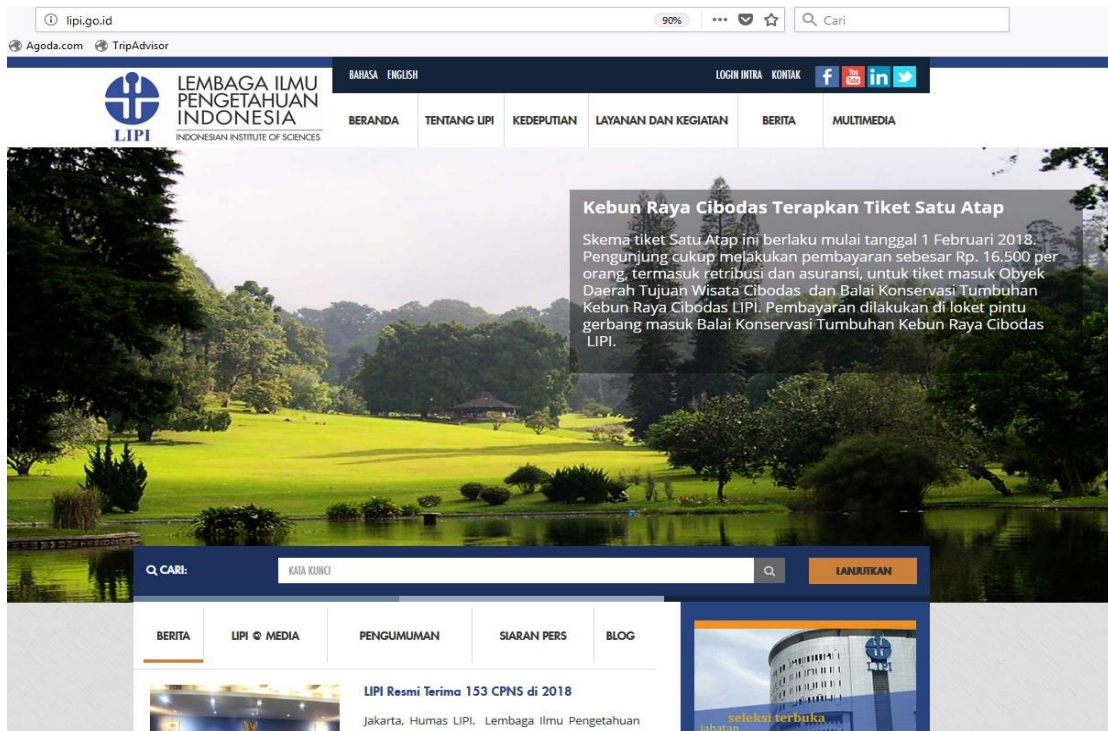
lipi.go.id

90%

Cari

Agoda.com TripAdvisor

LEMBAGA ILMU PENGETAHUAN INDONESIA

INDONESIAN INSTITUTE OF SCIENCES

LIPI

BAHASA ENGLISH

LOGIN INTRA KONTAK

BERANDA TENTANG LIPI KEDEPUTIAN LAYANAN DAN KEGIATAN BERITA MULTIMEDIA

Kebun Raya Cibodas Terapkan Tiket Satu Atap

Skema tiket Satu Atap ini berlaku mulai tanggal 1 Februari 2018. Pengunjung cukup melakukan pembayaran sebesar Rp. 16.500 per orang, termasuk retribusi dan asuransi, untuk tiket masuk Obyek Daerah Tujuan Wisata Cibodas dan Balai Konservasi Tumbuhan Kebun Raya Cibodas LIPI. Pembayaran dilakukan di loket pintu gerbang masuk Balai Konservasi Tumbuhan Kebun Raya Cibodas LIPI.

CARI:

KATA KUNCI

LANJUTKAN

BERITA LIPI @ MEDIA PENGUMUMAN SIARAN PERS BLOG

LIPI Resmi Terima 153 CPNS di 2018

Jakarta, Humas LIPI. Lembaga Ilmu Pengetahuan

seleksi terbuka
jabatan